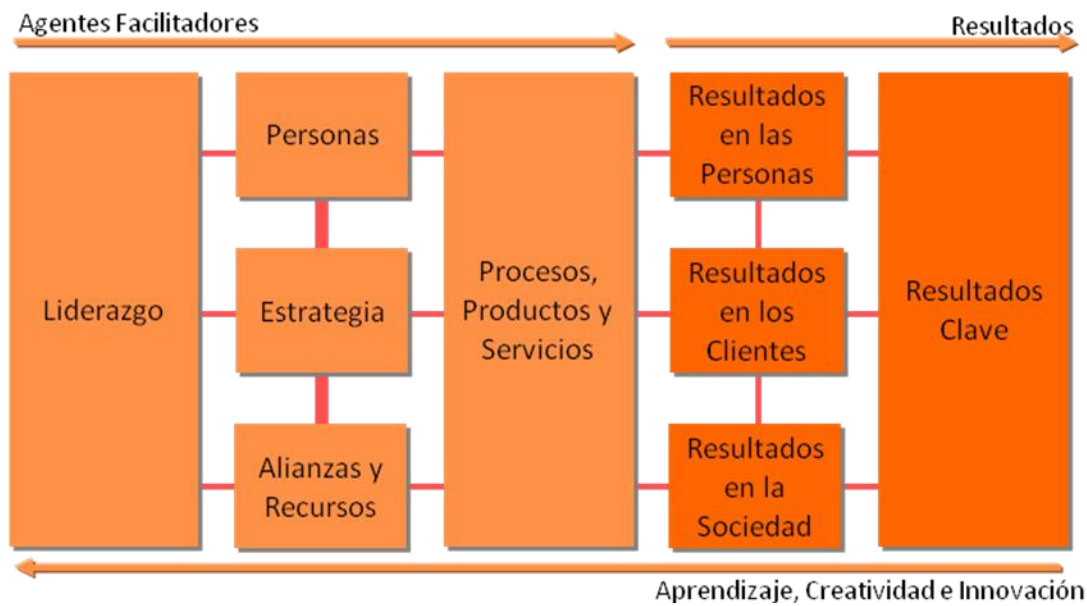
Agentes Facilitadores

Resultados

Liderazgo

Personas

Estrategia

Alianzas y Recursos

Procesos, Productos y Servicios

Resultados en las Personas

Resultados en los Clientes

Resultados en la Sociedad

Resultados Clave

Aprendizaje, Creatividad e Innovación